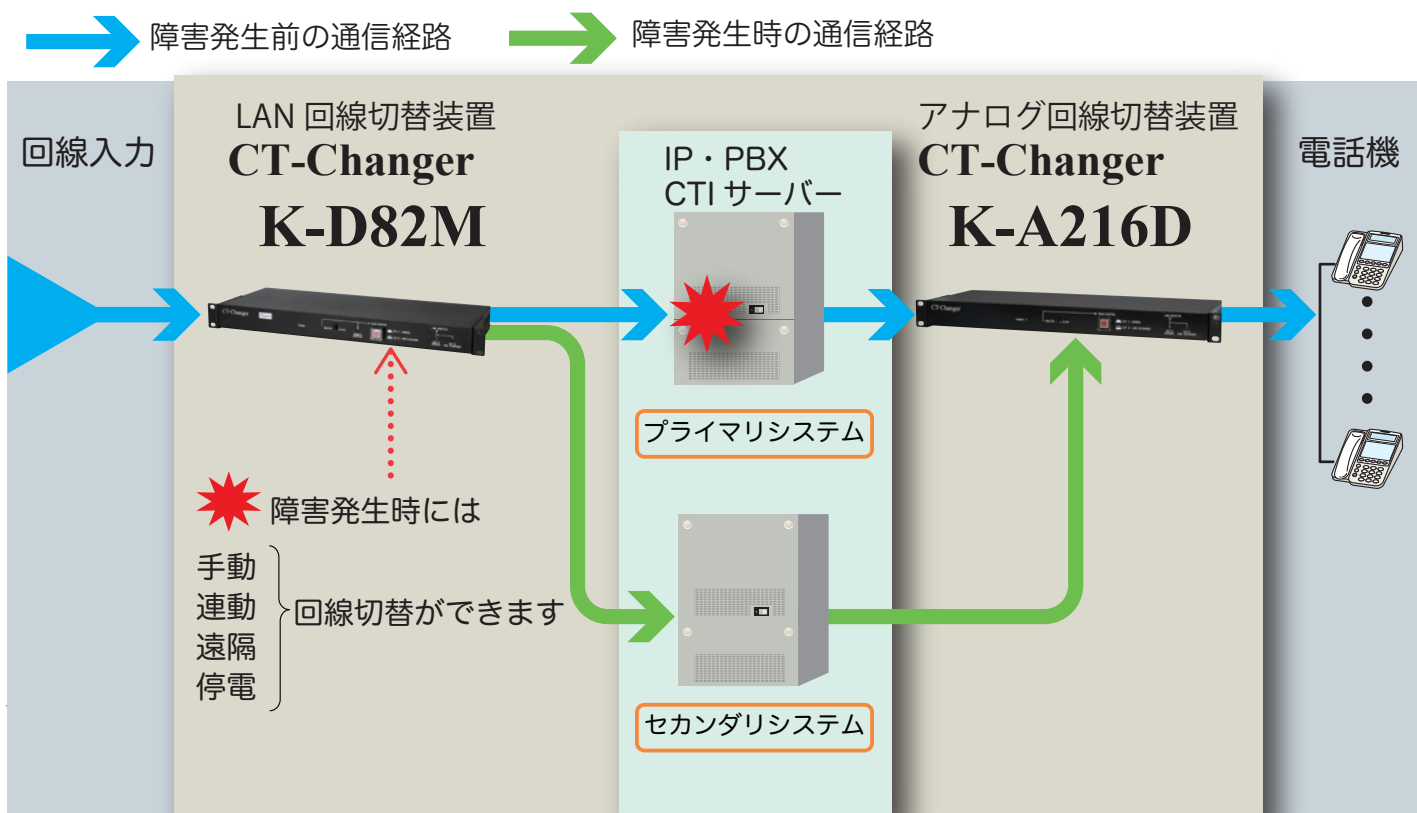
障害発生前の通信経路

障害発生時の通信経路

回線入力

LAN 回線切替装置
CT-Changer
K-D82M

IP・PBX
CTI サーバー

アナログ回線切替装置
CT-Changer
K-A216D

電話機

プライマリシステム

障害発生時には

手動
連動
遠隔
停電

回線切替ができます

セカンダリシステム